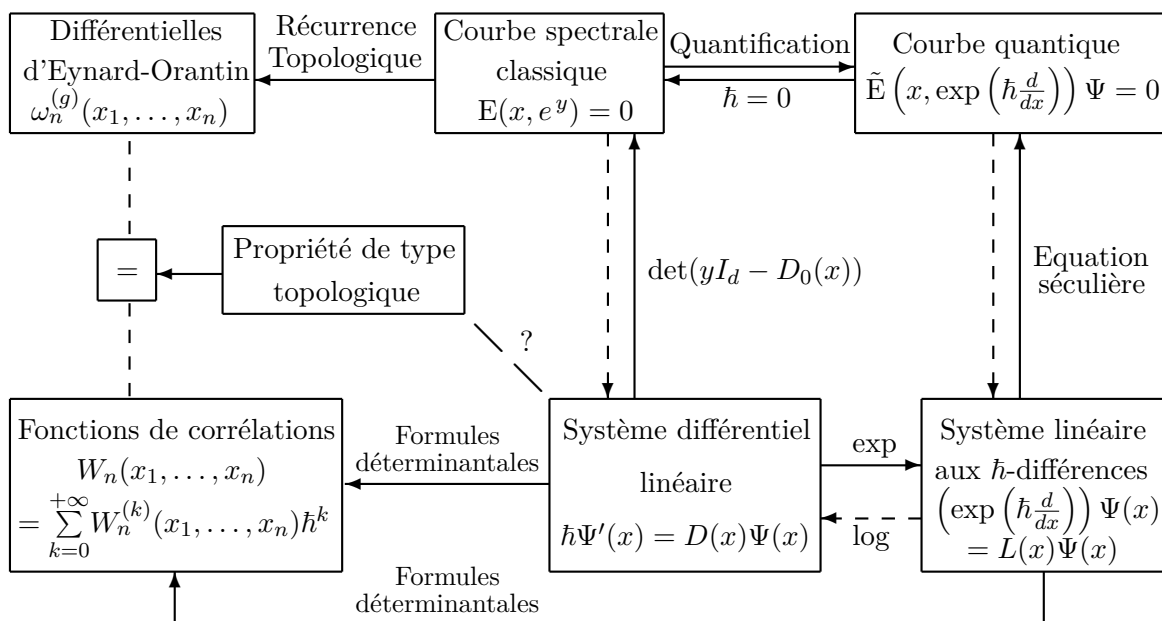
Différentielles d'Eynard-Orantin $\omega_n^{(g)}(x_1,\ldots,x_n)$

Récurrence Topologique

Courbe spectrale classique $\mathrm{E}(x,e^{y})=0$

Quantification

$\hbar=0$

Courbe quantique $\tilde{\mathrm{E}}\left(x,\exp\left(\hbar\frac{d}{dx}\right)\right)\Psi=0$

$=$

Propriété de type topologique

$\det(yI_d-D_0(x))$

Equation séculière

?

Fonctions de corrélations $W_n(x_1,\ldots,x_n)$ $=\sum_{k=0}^{+\infty}W_n^{(k)}(x_1,\ldots,x_n)\hbar^k$

Formules déterminantales

Système différentiel linéaire $\hbar\Psi'(x)=D(x)\Psi(x)$

exp

log

Système linéaire aux $\hbar$-différences $\left(\exp\left(\hbar\frac{d}{dx}\right)\right)\Psi(x)$ $=L(x)\Psi(x)$

Formules déterminantales